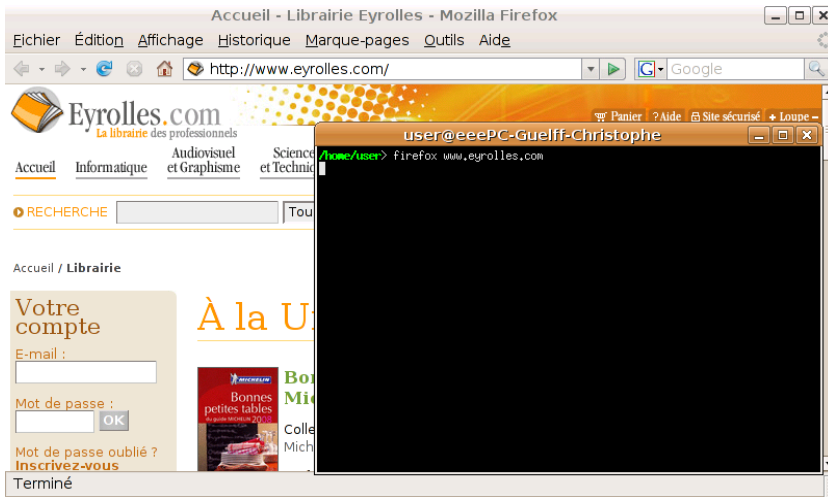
Accueil - Librairie Eyrolles - Mozilla Firefox

Fichier Édition Affichage Historique Marque-pages Outils Aide

http://www.eyrolles.com/

Google

Eyrolles.com
La librairie des professionnels

Panier ? Aide Site sécurisé + Loupe –

user@eeePC-Guelff-Christophe

/home/user> firefox www.eyrolles.com

Accueil Informatique Audiovisuel et Graphisme Science et Technic

RECHERCHE Tou

Accueil / Librairie

Votre compte

E-mail :

Mot de passe :

OK

Mot de passe oublié ?
Inscrivez-vous

À la U

MICHELIN
Bonnes petites tables
du guide MICHELIN 20

Bon
Mic

Colle
Mich

Terminé